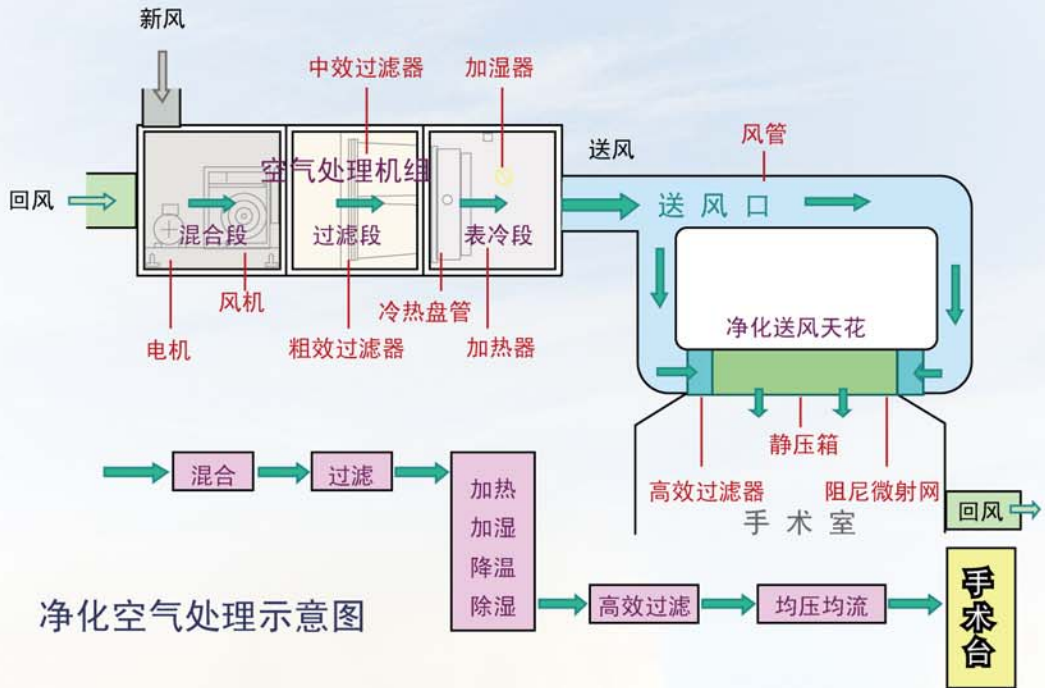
新风

中效过滤器

加湿器

空气处理机组

送风

风管

回风

混合段

过滤段

表冷段

送风口

风机

冷热盘管

电机

粗效过滤器

加热器

净化送风天花

静压箱

高效过滤器

阻尼微射网

手术室

回风

混合

过滤

加热
加湿
降温
除湿

高效过滤

均压均流

手术台

净化空气处理示意图